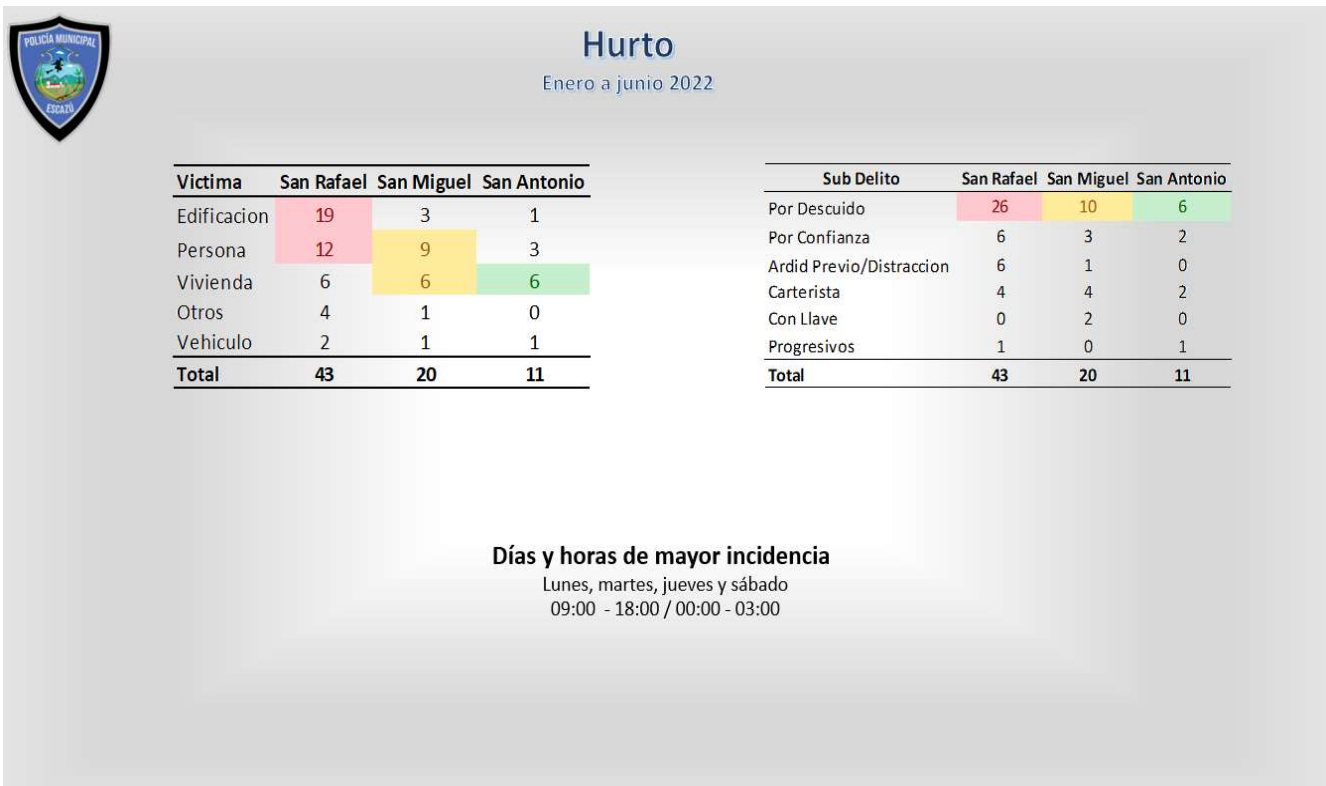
POLICÍA MUNICIPAL
ESCAZÚ

Hurto
Enero a junio 2022

| Victima | San Rafael | San Miguel | San Antonio |
|---|---|---|---|
| Edificacion | 19 | 3 | 1 |
| Persona | 12 | 9 | 3 |
| Vivienda | 6 | 6 | 6 |
| Otros | 4 | 1 | 0 |
| Vehiculo | 2 | 1 | 1 |
| Total | 43 | 20 | 11 |

| Sub Delito | San Rafael | San Miguel | San Antonio |
|---|---|---|---|
| Por Descuido | 26 | 10 | 6 |
| Por Confianza | 6 | 3 | 2 |
| Ardid Previo/Distraccion | 6 | 1 | 0 |
| Carterista | 4 | 4 | 2 |
| Con Llave | 0 | 2 | 0 |
| Progresivos | 1 | 0 | 1 |
| Total | 43 | 20 | 11 |

Días y horas de mayor incidencia
Lunes, martes, jueves y sábado
09:00 - 18:00 / 00:00 - 03:00